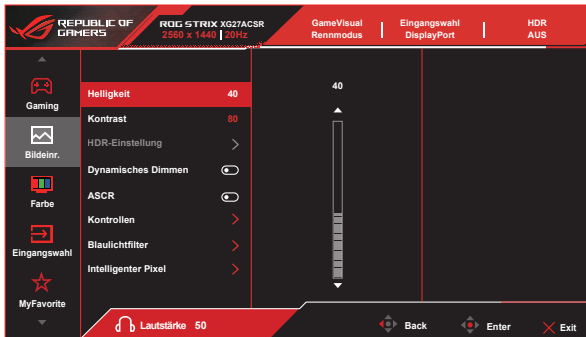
REPUBLIC OF GAMERS

ROG STRIX XG27ACSR
2560 x 1440 | 20Hz

GameVisual
Rennmodus

Eingangswahl
DisplayPort

HDR
AUS

Gaming

Bildeinr.

Farbe

Eingangswahl

MyFavorite

Helligkeit 40
Kontrast 80
HDR-Einstellung
Dynamisches Dimmen
ASCR
Kontrollen
Blaulichtfilter
Intelligenter Pixel

40

Lautstärke 50

Back

Enter

Exit